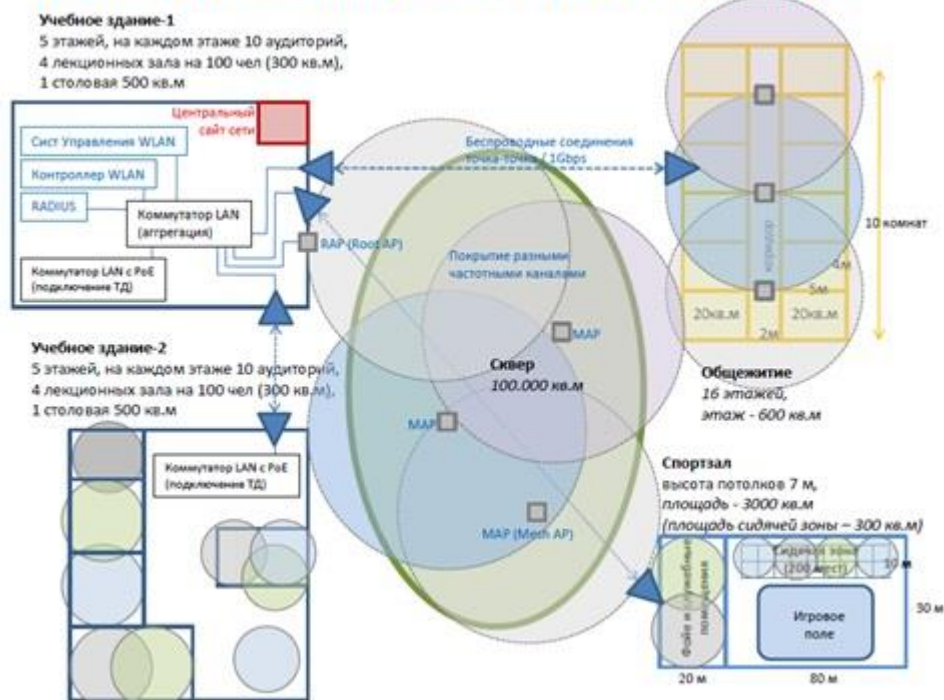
Учебное здание-1
5 этажей, на каждом этаже 10 аудиторий,
4 лекционных зала на 100 чел (300 кв.м),
1 столовая 500 кв.м

Центральный сайт сети

Сист Управления WLAN

Контроллер WLAN

RADIUS

Коммутатор LAN (аггрегация)

Коммутатор LAN с PoE (подключение ТД)

RAP (Root AP)

Беспроводные соединения точка-точка / 1Gbps

Покрытие разными частотными каналами

MAP

Сквер
100.000 кв.м

MAP

MAP (Mesh AP)

коридор

10 комнат

4м

5м

20кв.м

20кв.м

2м

Общежитие
16 этажей,
этаж - 600 кв.м

Учебное здание-2
5 этажей, на каждом этаже 10 аудиторий,
4 лекционных зала на 100 чел (300 кв.м),
1 столовая 500 кв.м

Коммутатор LAN с PoE (подключения ТД)

Спортзал
высота потолков 7 м,
площадь - 3000 кв.м
(площадь сидячей зоны ~ 300 кв.м)

Фойе и служебные помещения

Сидячая зона (200 мест)

10 м

Игровое поле

30 м

20 м

80 м